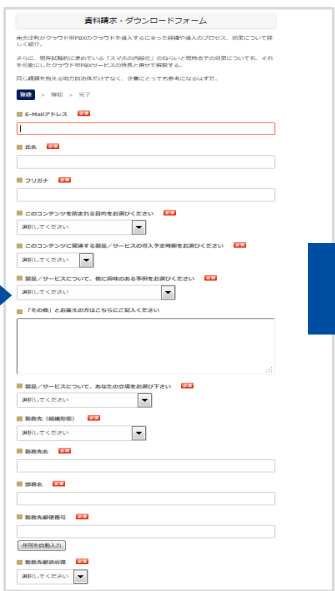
資料請求・ダウンロードフォーム

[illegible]

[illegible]

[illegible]

登録 > 確認 > 完了

E-Mailアドレス 必須

氏名 必須

フリガナ 必須

このコンテンツを閲覧される目的をお選びください 必須

選択してください

このコンテンツに関連する製品／サービスの導入予定時期をお選びください 必須

選択してください

製品／サービスについて、特に興味のある事柄をお選びください 必須

選択してください

「その他」とお答えの方はこちらにご記入ください

製品／サービスについて、あなたの立場をお選び下さい 必須

選択してください

勤務先（組織形態） 必須

選択してください

勤務先名 必須

部署名 必須

勤務先郵便番号 必須

住所を自動入力

勤務先都道府県 必須

選択してください